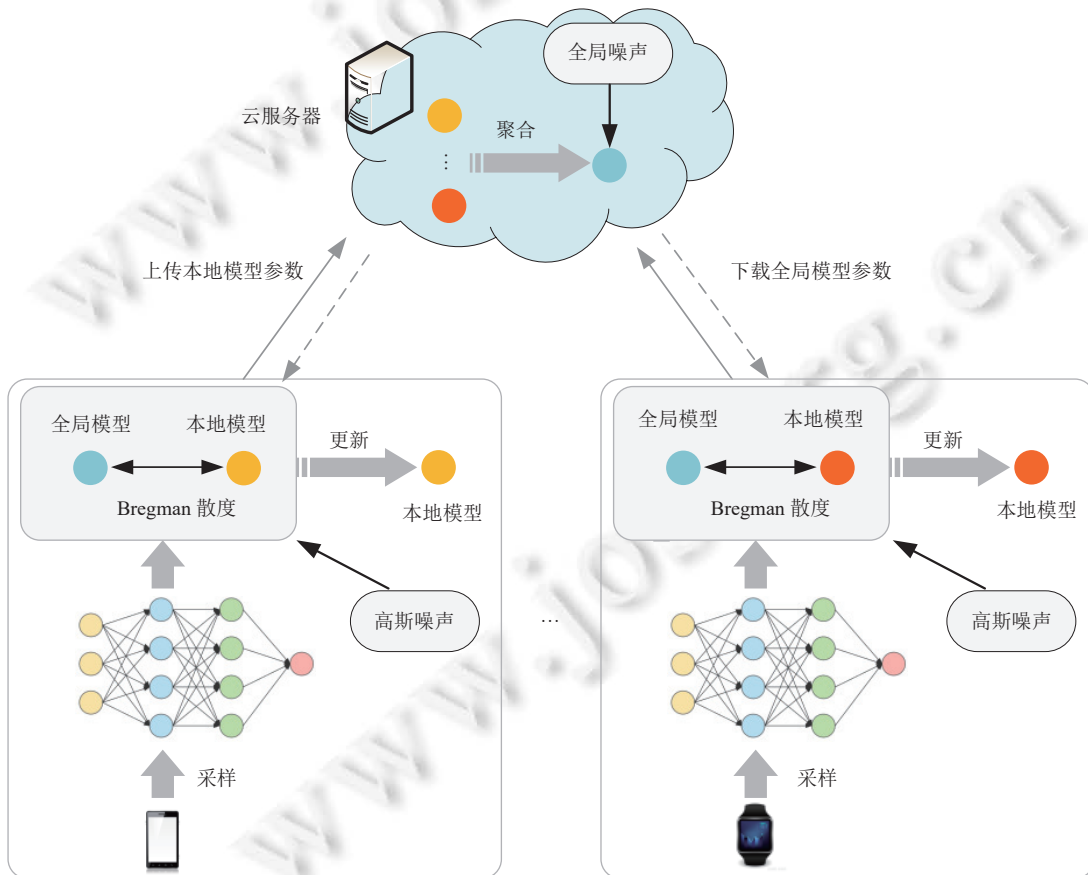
全局噪声

云服务器

聚合

⋮

上传本地模型参数

下载全局模型参数

全局模型

本地模型

更新

Bregman 散度

本地模型

高斯噪声

采样

…

全局模型

本地模型

更新

Bregman 散度

本地模型

高斯噪声

采样

www.jos.org.cn

www.jos.org.cn